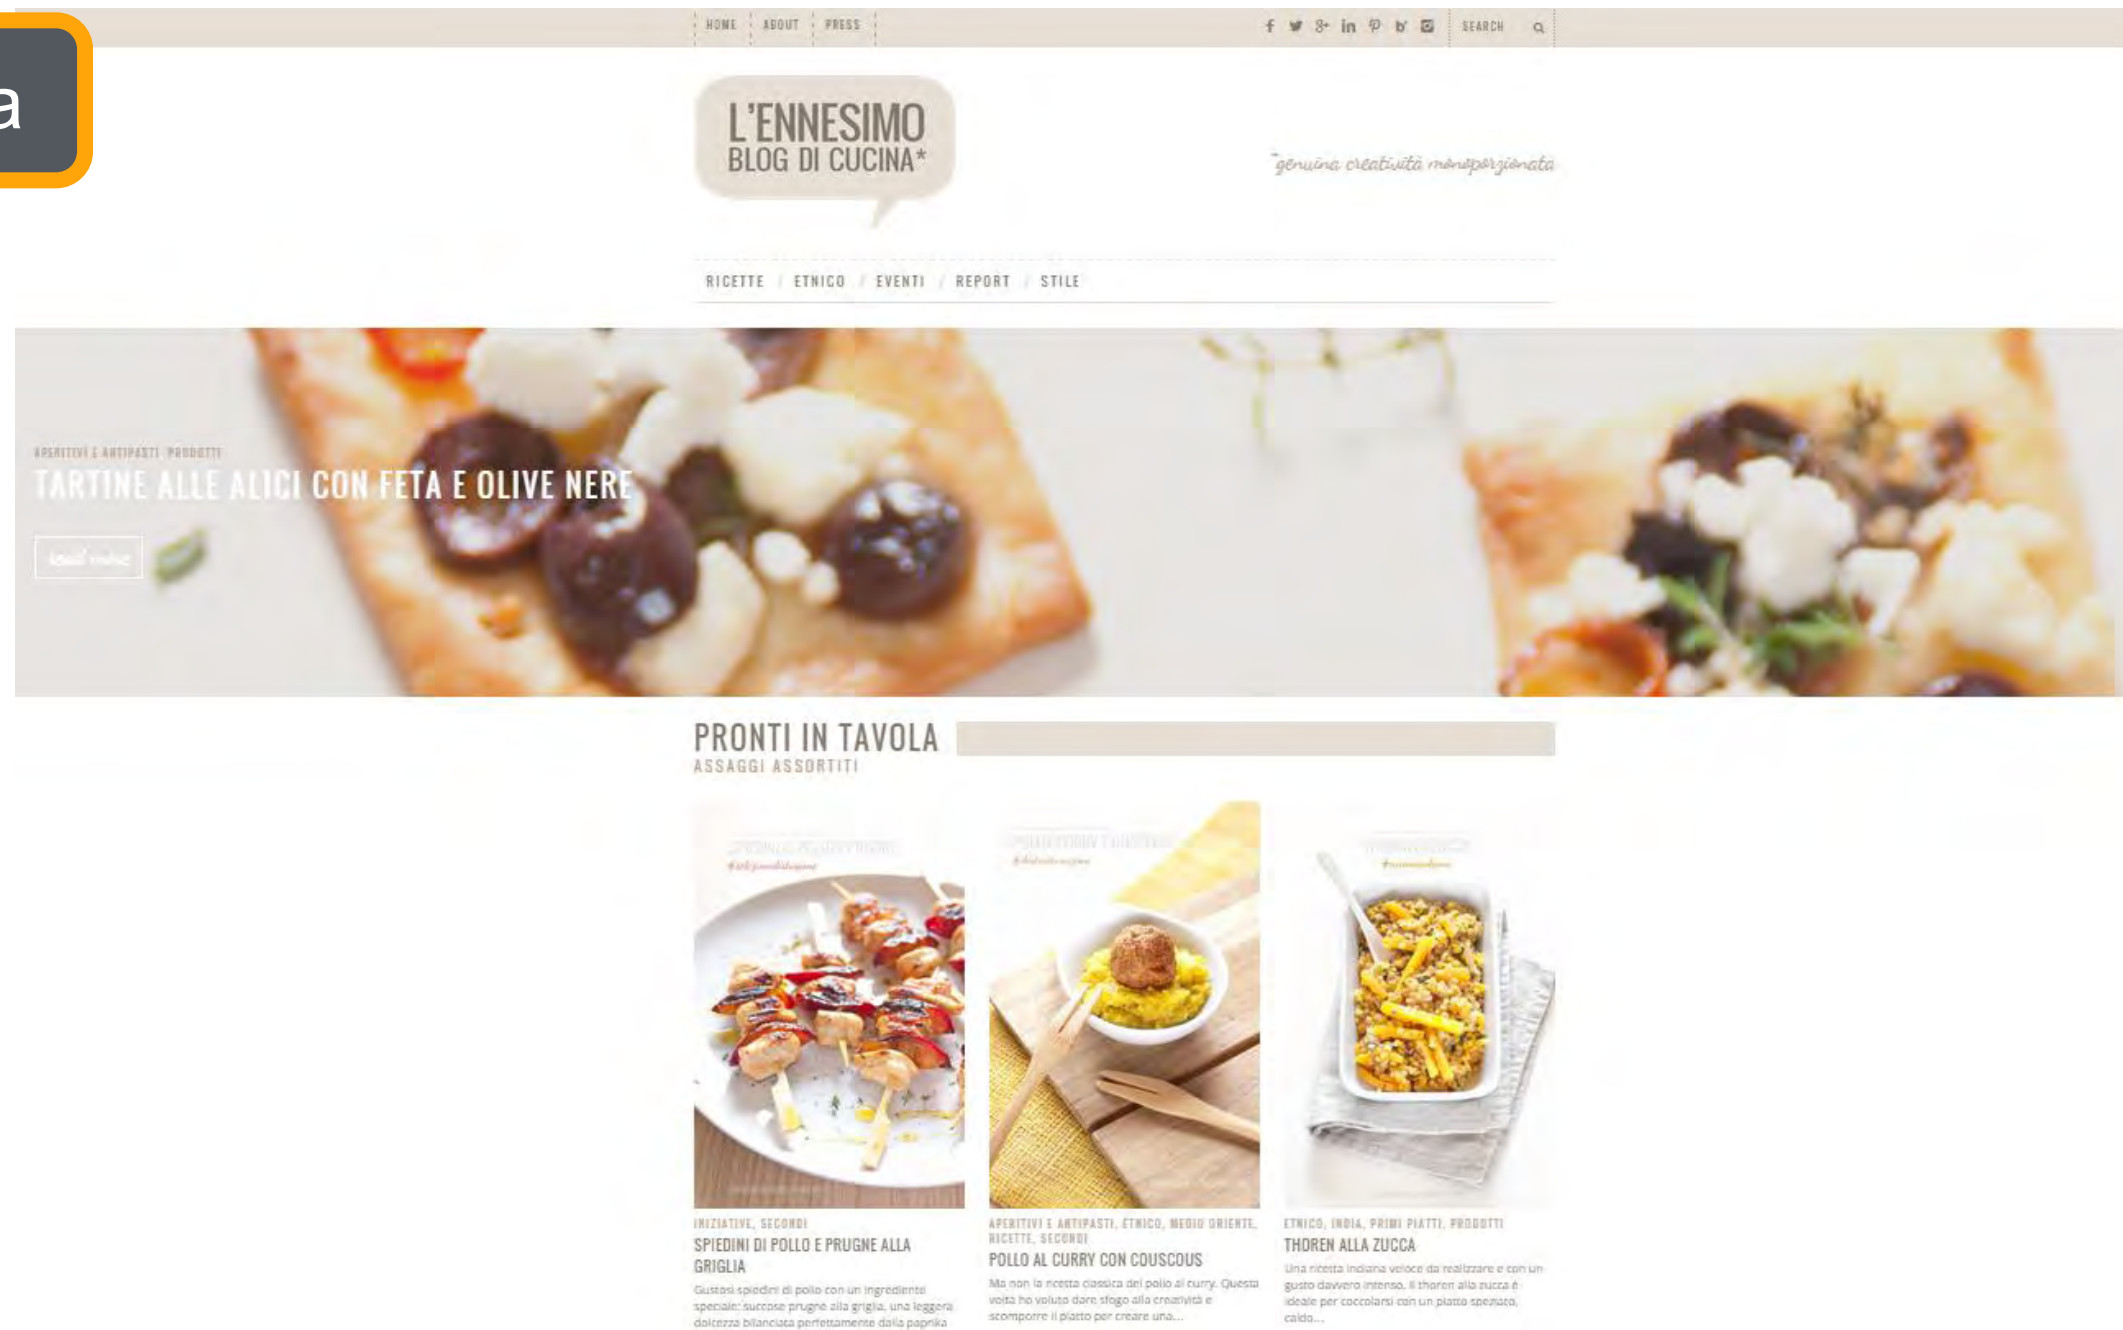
a

HOME ABOUT PRESS

SEARCH

L'ENNESIMO BLOG DI CUCINA*

"genuina creatività monoporzionata

RICETTE / ETNICO / EVENTI / REPORT / STILE

APERITIVI E ANTIPASTI, PRODOTTI
TARTINE ALLE ALICI CON FETA E OLIVE NERE
read more

PRONTI IN TAVOLA
ASSAGGI ASSORTITI

INIZIATIVE, SECONDI
SPIEDINI DI POLLO E PRUGNE ALLA GRIGLIA
Gustosi spiedini di pollo con un ingrediente speciale: succose prugne alla griglia, una leggera dolcezza bilanciata perfettamente dalla paprika

APERITIVI E ANTIPASTI, ETNICO, MEDIO ORIENTE, RICETTE, SECONDI
POLLO AL CURRY CON COUSCOUS
Ma non la ricetta classica del pollo al curry. Questa volta ho voluto dare sfogo alla creatività e scomporre il piatto per creare una...

ETNICO, INDIA, PRIMI PIATTI, PRODOTTI
THOREN ALLA ZUCCA
Una ricetta indiana veloce da realizzare e con un gusto davvero intenso. Il thoren alla zucca è ideale per coccolarsi con un piatto speziato, caldo...